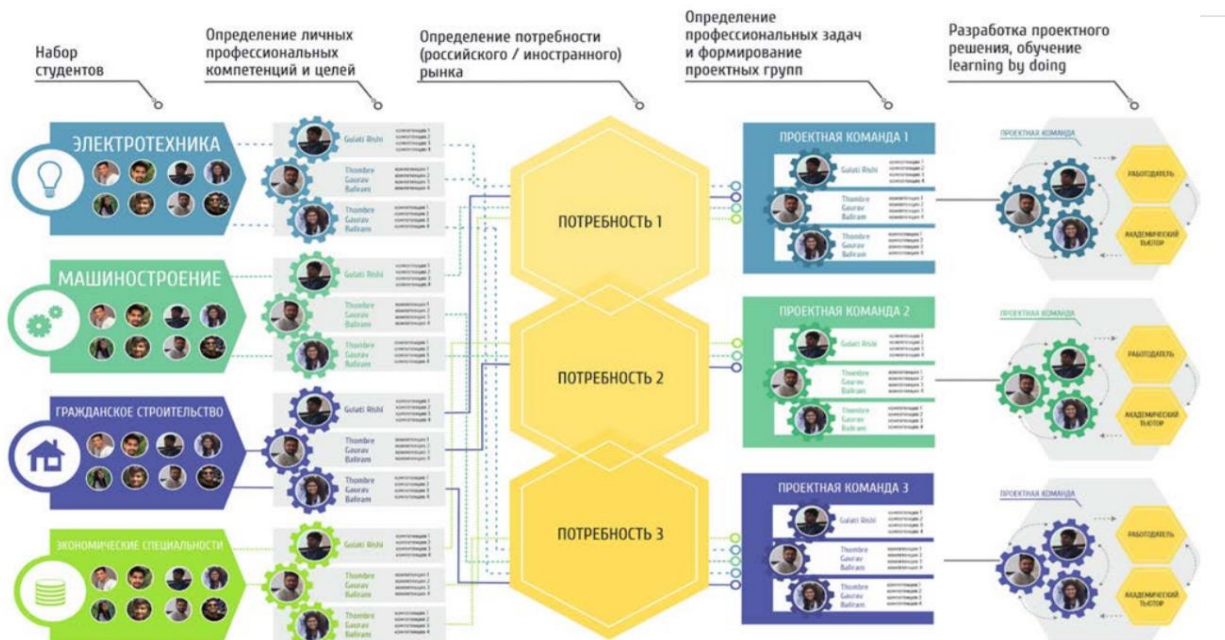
Набор студентов

Определение личных профессиональных компетенций и целей

Определение потребности (российского / иностранного) рынка

Определение профессиональных задач и формирование проектных групп

Разработка проектного решения, обучение learning by doing

ЭЛЕКТРОТЕХНИКА

Gulati Rishi

Thombre Gaurav Baliram

Thombre Gaurav Baliram

МАШИНОСТРОЕНИЕ

Gulati Rishi

Thombre Gaurav Baliram

Thombre Gaurav Baliram

ГРАЖДАНСКОЕ СТРОИТЕЛЬСТВО

Gulati Rishi

Thombre Gaurav Baliram

Thombre Gaurav Baliram

ЭКОНОМИЧЕСКИЕ СПЕЦИАЛЬНОСТИ

Gulati Rishi

Thombre Gaurav Baliram

Thombre Gaurav Baliram

ПОТРЕБНОСТЬ 1

ПОТРЕБНОСТЬ 2

ПОТРЕБНОСТЬ 3

ПРОЕКТНАЯ КОМАНДА 1

Gulati Rishi

Thombre Gaurav Baliram

Thombre Gaurav Baliram

ПРОЕКТНАЯ КОМАНДА 2

Gulati Rishi

Thombre Gaurav Baliram

Thombre Gaurav Baliram

ПРОЕКТНАЯ КОМАНДА 3

Gulati Rishi

Thombre Gaurav Baliram

Thombre Gaurav Baliram

ПРОЕКТНАЯ КОМАНДА

РАБОТОДАТЕЛЬ

АКАДЕМИЧЕСКИЙ ТЬЮТОР

ПРОЕКТНАЯ КОМАНДА

РАБОТОДАТЕЛЬ

АКАДЕМИЧЕСКИЙ ТЬЮТОР

ПРОЕКТНАЯ КОМАНДА

РАБОТОДАТЕЛЬ

АКАДЕМИЧЕСКИЙ ТЬЮТОР